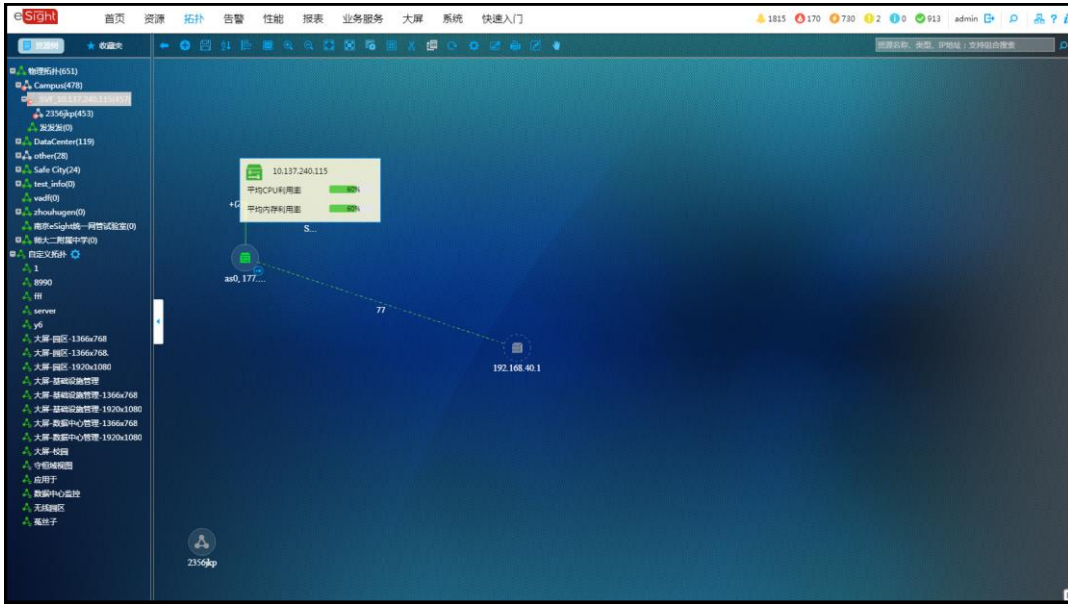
eSight 首页 资源 拓扑 告警 性能 报表 业务服务 大屏 系统 快速入门

1815 170 730 2 0 913 admin

资源树 收藏夹

资源名称、类型、IP地址；支持组合搜索

物理拓扑(651)
Campus(478)
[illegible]
2356jkp(453)
发发发(0)
DataCenter(119)
other(28)
Safe City(24)
test_info(0)
vadf(0)
zhouhugen(0)
南京eSight统一网管试验室(0)
物大二附属中学(0)
自定义拓扑
1
8990
fff
server
y6
大屏-园区-1366x768
大屏-园区-1366x768.
大屏-园区-1920x1080
大屏-基础设施管理
大屏-基础设施管理-1366x768
大屏-基础设施管理-1920x1080
大屏-数据中心管理-1366x768
大屏-数据中心管理-1920x1080
大屏-校园
守恒城视图
应用于
数据中心监控
无线园区
蚝丝子

10.137.240.115
平均CPU利用率 60%
平均内存利用率 60%

+C
S...
as0, 177....
77
192.168.40.1
2356jkp